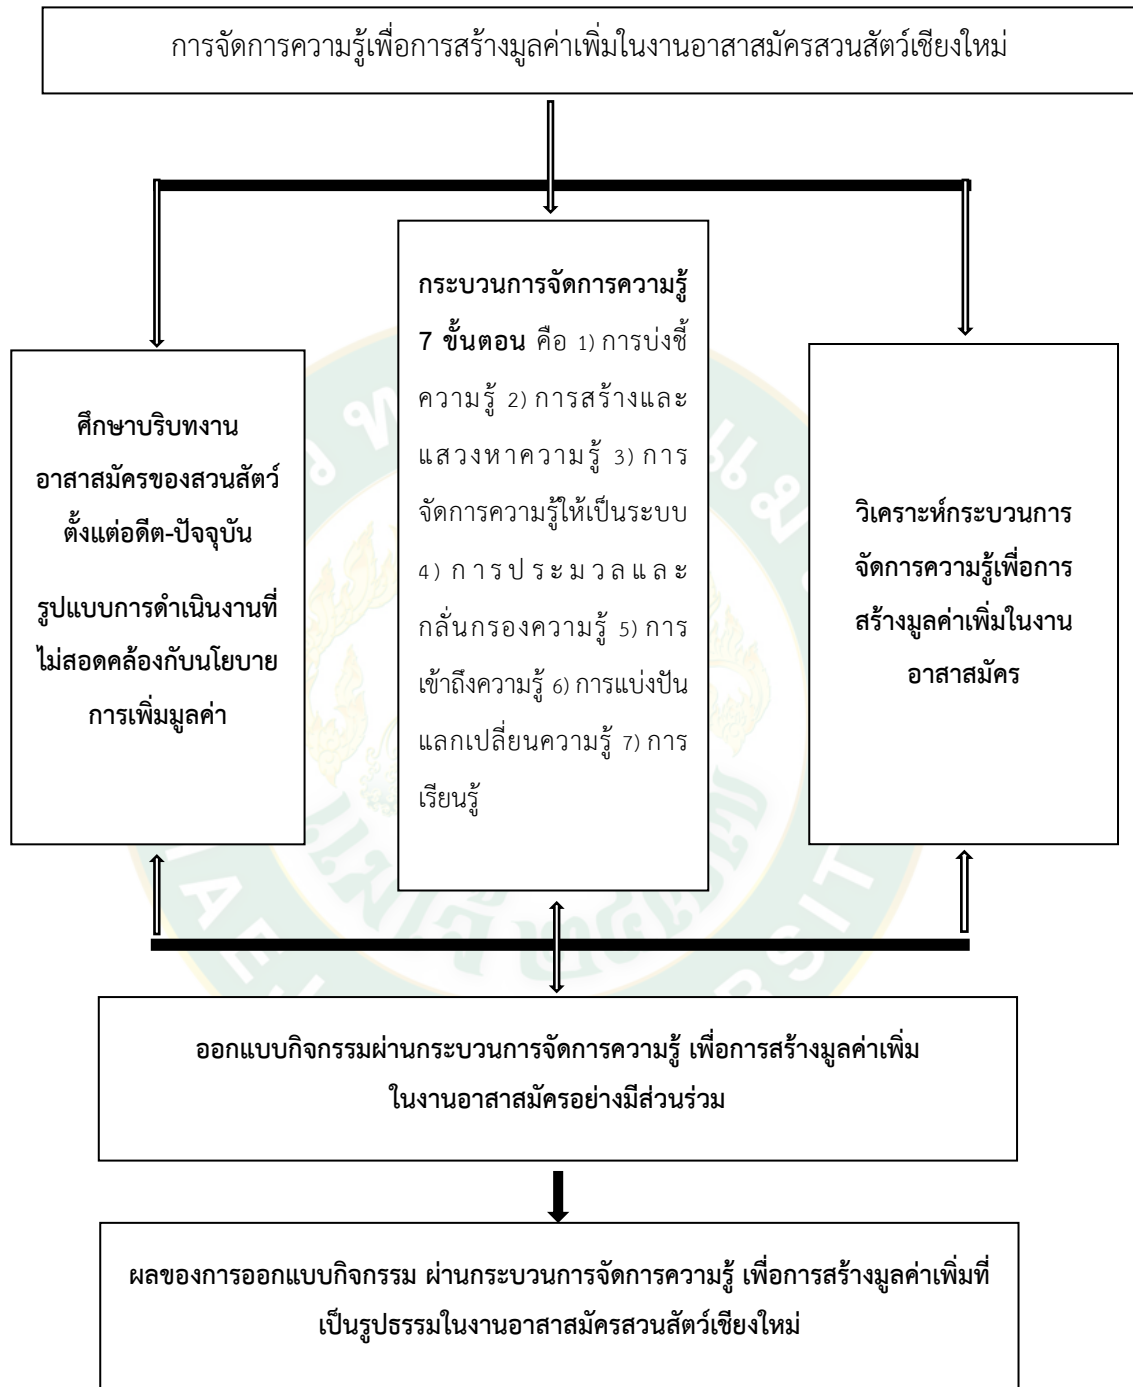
การจัดการความรู้เพื่อการสร้างมูลค่าเพิ่มในงานอาสาสมัครสวนสัตว์เชียงใหม่

ศึกษาบริบทงานอาสาสมัครของสวนสัตว์ตั้งแต่อดีต-ปัจจุบัน

รูปแบบการดำเนินงานที่ไม่สอดคล้องกับนโยบายการเพิ่มมูลค่า

กระบวนการจัดการความรู้ 7 ขั้นตอน คือ 1) การบ่งชี้ความรู้ 2) การสร้างและแสวงหาความรู้ 3) การจัดการความรู้ให้เป็นระบบ 4) การประมวลและกลั่นกรองความรู้ 5) การเข้าถึงความรู้ 6) การแบ่งปันแลกเปลี่ยนความรู้ 7) การเรียนรู้

วิเคราะห์กระบวนการจัดการความรู้เพื่อการสร้างมูลค่าเพิ่มในงานอาสาสมัคร

ออกแบบกิจกรรมผ่านกระบวนการจัดการความรู้ เพื่อการสร้างมูลค่าเพิ่มในงานอาสาสมัครอย่างมีส่วนร่วม

ผลของการออกแบบกิจกรรม ผ่านกระบวนการจัดการความรู้ เพื่อการสร้างมูลค่าเพิ่มที่เป็นรูปธรรมในงานอาสาสมัครสวนสัตว์เชียงใหม่